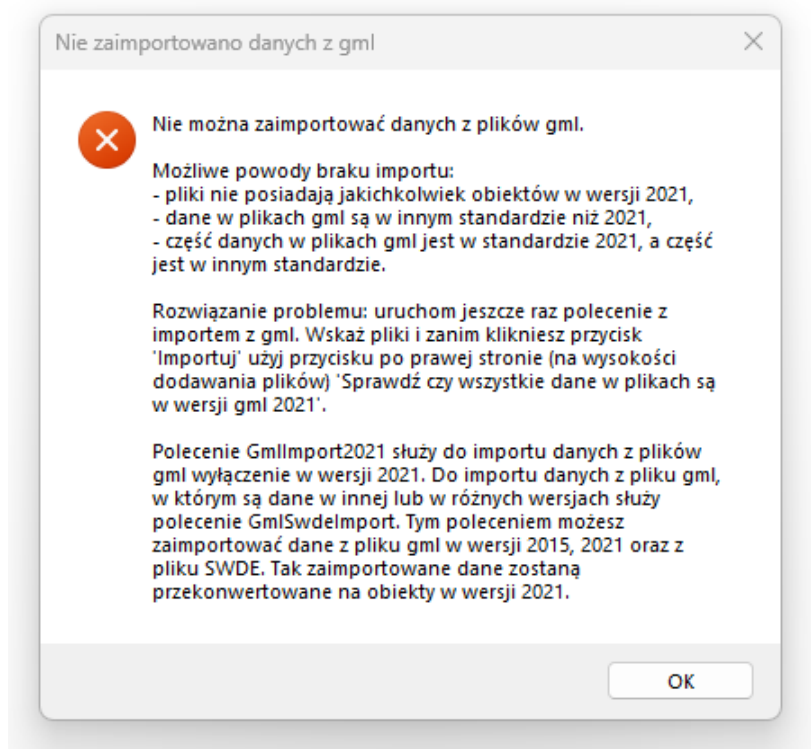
Nie zaimportowano danych z gml

Nie można zaimportować danych z plików gml.

Możliwe powody braku importu:
- pliki nie posiadają jakichkolwiek obiektów w wersji 2021,
- dane w plikach gml są w innym standardzie niż 2021,
- część danych w plikach gml jest w standardzie 2021, a część jest w innym standardzie.

Rozwiązanie problemu: uruchom jeszcze raz polecenie z importem z gml. Wskaż pliki i zanim klikniesz przycisk 'Importuj' użyj przycisku po prawej stronie (na wysokości dodawania plików) 'Sprawdź czy wszystkie dane w plikach są w wersji gml 2021'.

Polecenie GmlImport2021 służy do importu danych z plików gml wyłączenie w wersji 2021. Do importu danych z pliku gml, w którym są dane w innej lub w różnych wersjach służy polecenie GmlSwdeImport. Tym poleceniem możesz zaimportować dane z pliku gml w wersji 2015, 2021 oraz z pliku SWDE. Tak zaimportowane dane zostaną przekonwertowane na obiekty w wersji 2021.

OK